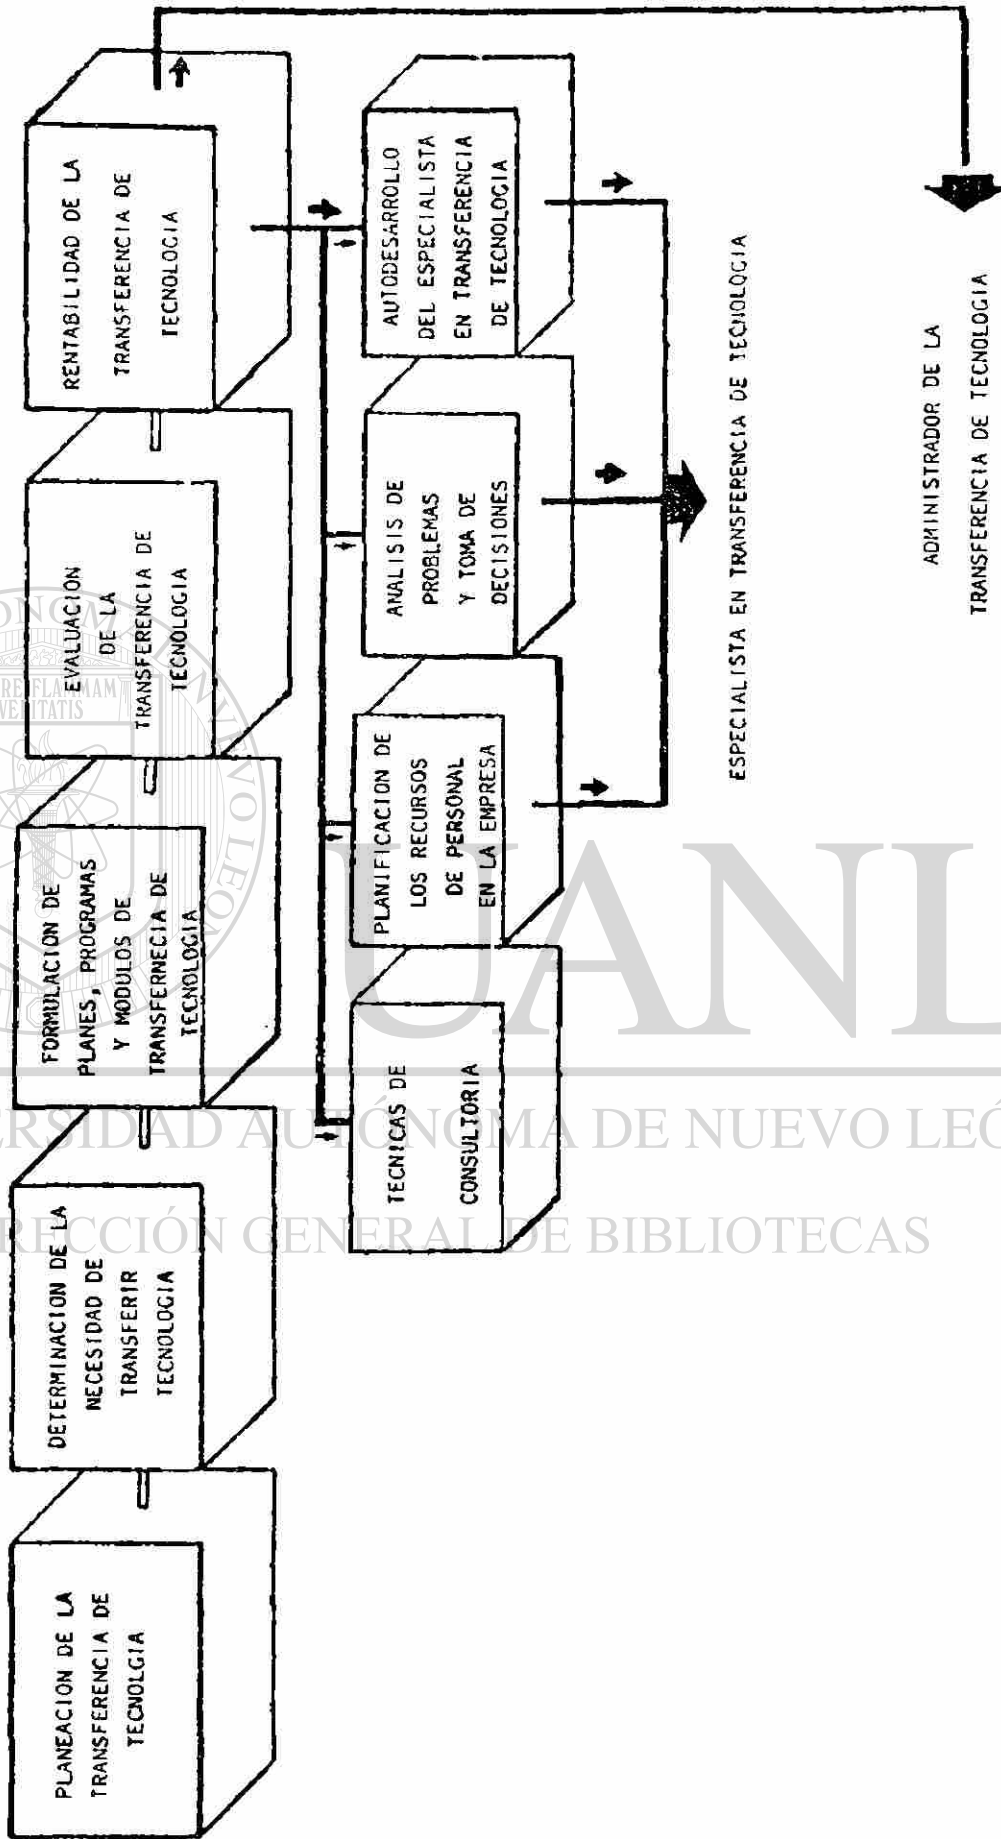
PLANEACION DE LA TRANSFERENCIA DE TECNOLGIA

DETERMINACION DE LA NECESIDAD DE TRANSFERIR TECNOLOGIA

FORMULACION DE PLANES, PROGRAMAS Y MODULOS DE TRANSFERNECIA DE TECNOLOGIA

EVALUACION DE LA TRANSFERENCIA DE TECNOLOGIA

RENTABILIDAD DE LA TRANSFERENCIA DE TECNOLOGIA

TECNICAS DE CONSULTORIA

PLANIFICACION DE LOS RECURSOS DE PERSONAL EN LA EMPRESA

ANALISIS DE PROBLEMAS Y TOMA DE DECISIONES

AUTODESARROLLO DEL ESPECIALISTA EN TRANSFERENCIA DE TECNOLOGIA

ESPECIALISTA EN TRANSFERENCIA DE TECNOLOGIA

ADMINISTRADOR DE LA TRANSFERENCIA DE TECNOLOGIA

UANL
UNIVERSIDAD AUTÓNOMA DE NUEVO LEÓN
DIRECCIÓN GENERAL DE BIBLIOTECAS
FLAMMAM VERITATIS